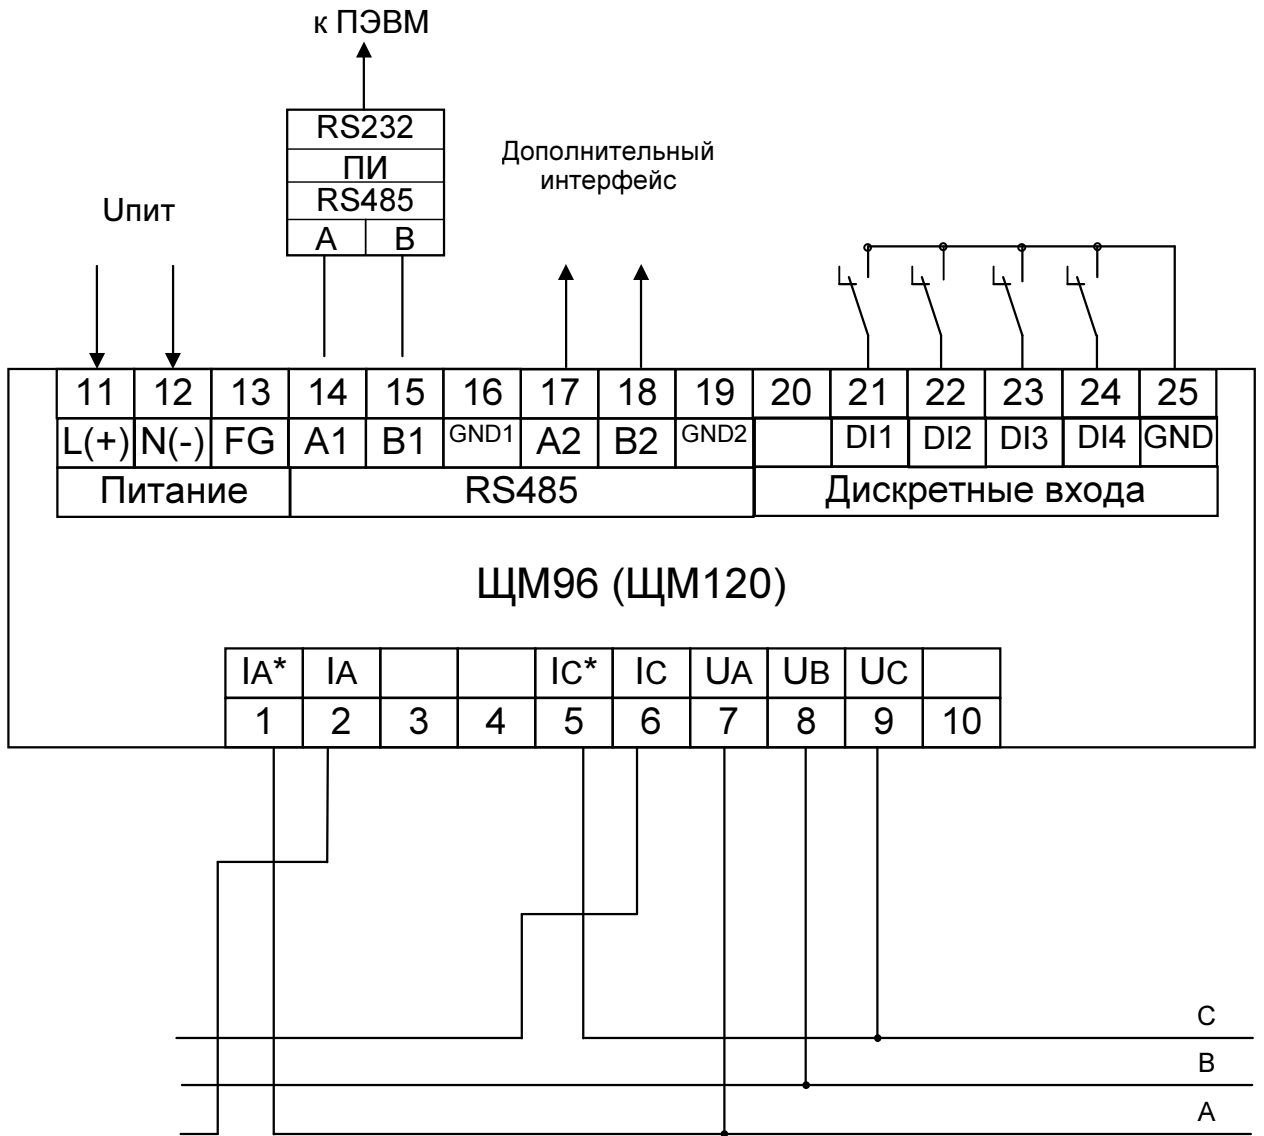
к ПЭВМ

RS232
ПИ
RS485
A B

Uпит

Дополнительный интерфейс

| 11 | 12 | 13 | 14 | 15 | 16 | 17 | 18 | 19 | 20 | 21 | 22 | 23 | 24 | 25 |
|---|---|---|---|---|---|---|---|---|---|---|---|---|---|---|
| L(+) | N(-) | FG | A1 | B1 | GND1 | A2 | B2 | GND2 | | DI1 | DI2 | DI3 | DI4 | GND |
| Питание | | | RS485 | | | | | | Дискретные входа | | | | | |

ЩМ96 (ЩМ120)

| IA* | IA | | | IC* | IC | UA | UB | UC | |
|---|---|---|---|---|---|---|---|---|---|
| 1 | 2 | 3 | 4 | 5 | 6 | 7 | 8 | 9 | 10 |

C
B
A